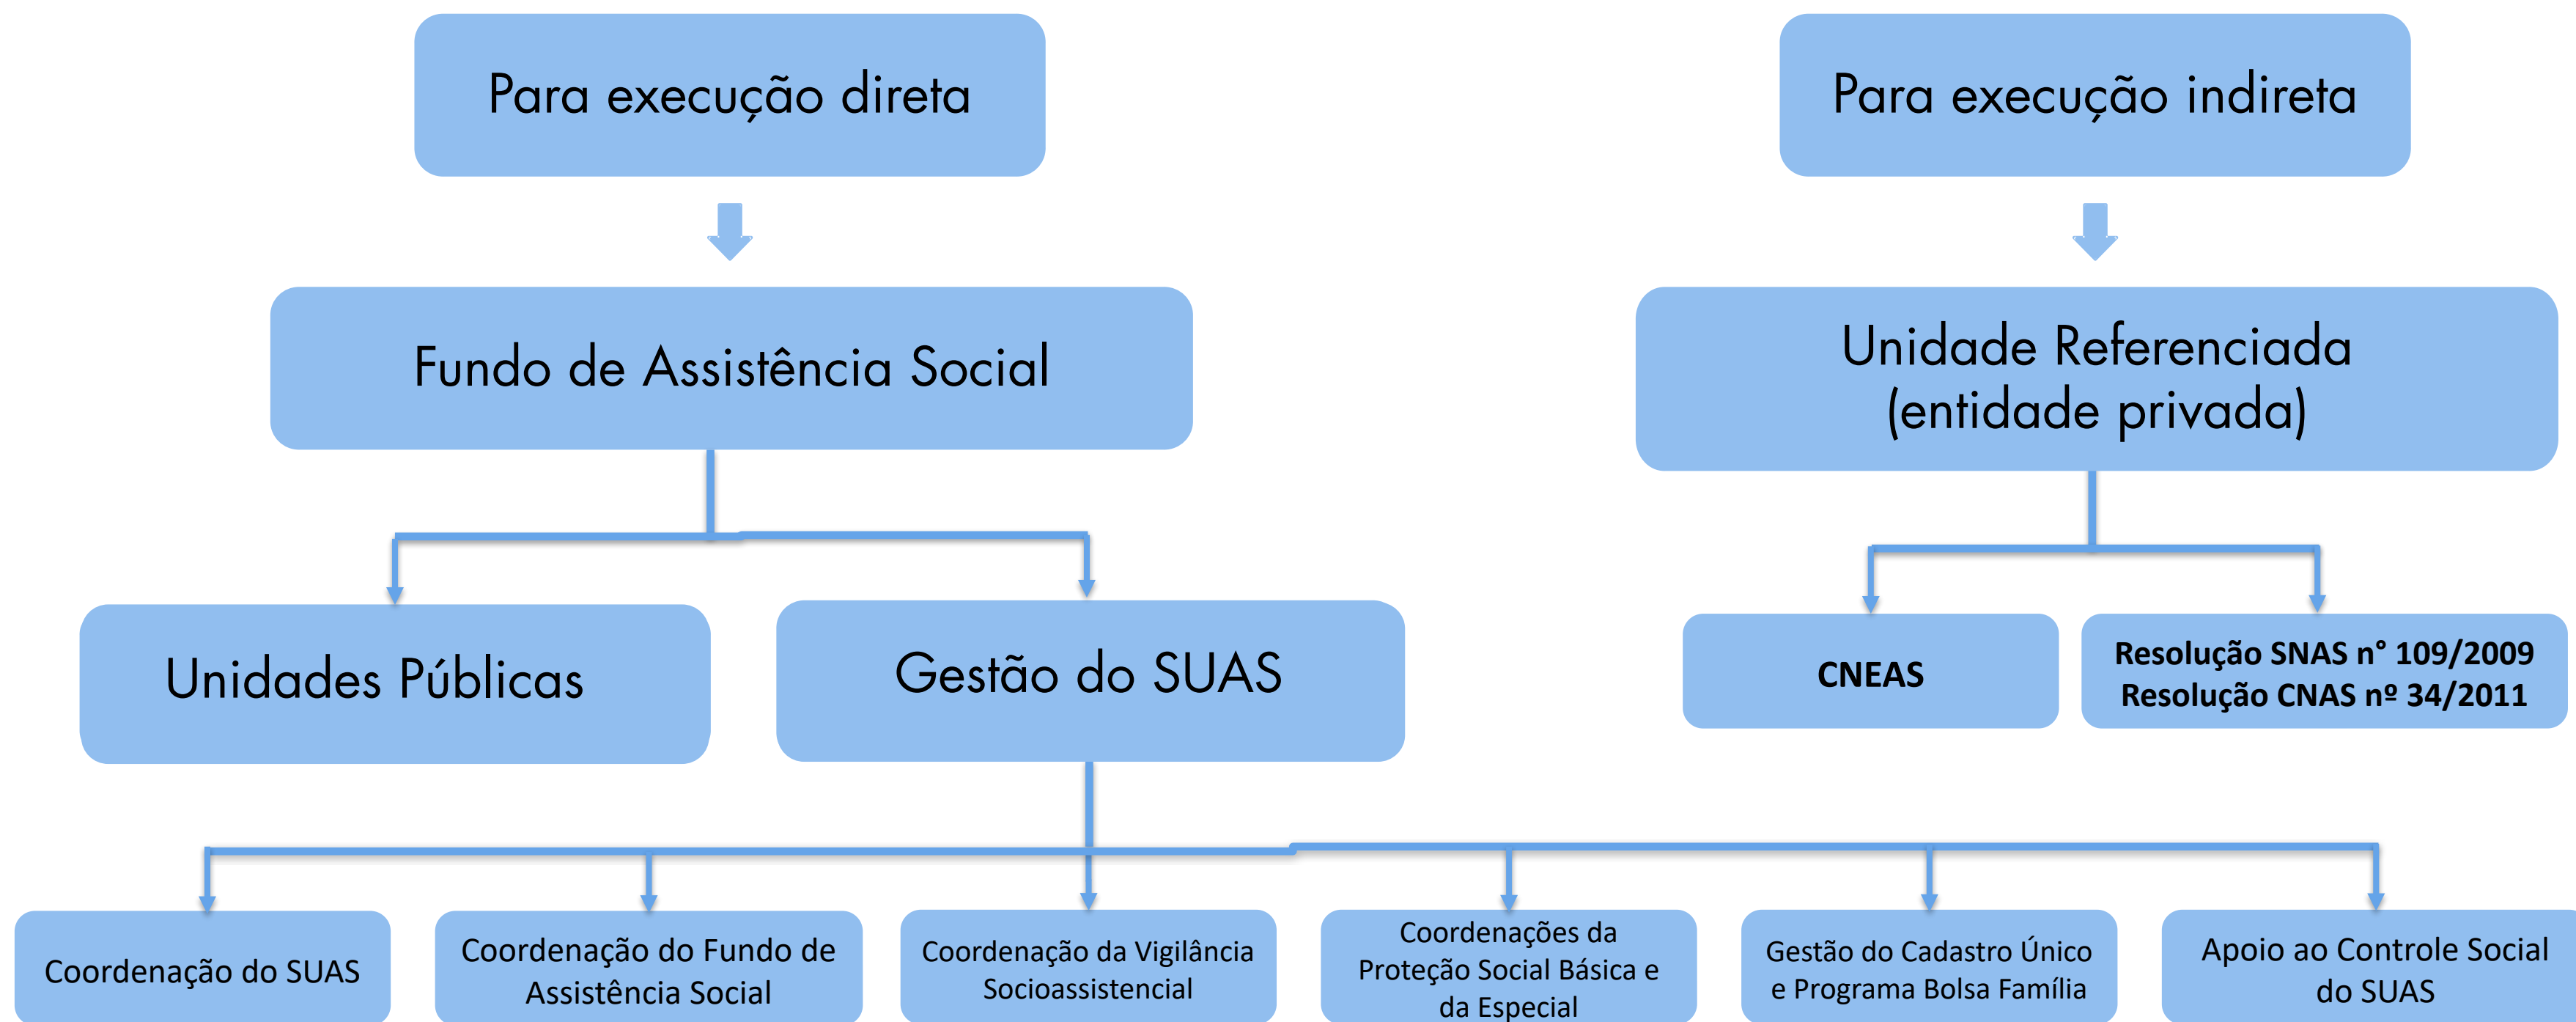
Para execução direta

Fundo de Assistência Social

Unidades Públicas

Gestão do SUAS

Coordenação do SUAS

Coordenação do Fundo de Assistência Social

Coordenação da Vigilância Socioassistencial

Coordenações da Proteção Social Básica e da Especial

Gestão do Cadastro Único e Programa Bolsa Família

Apoio ao Controle Social do SUAS

Para execução indireta

Unidade Referenciada (entidade privada)

CNEAS

Resolução SNAS n° 109/2009
Resolução CNAS nº 34/2011